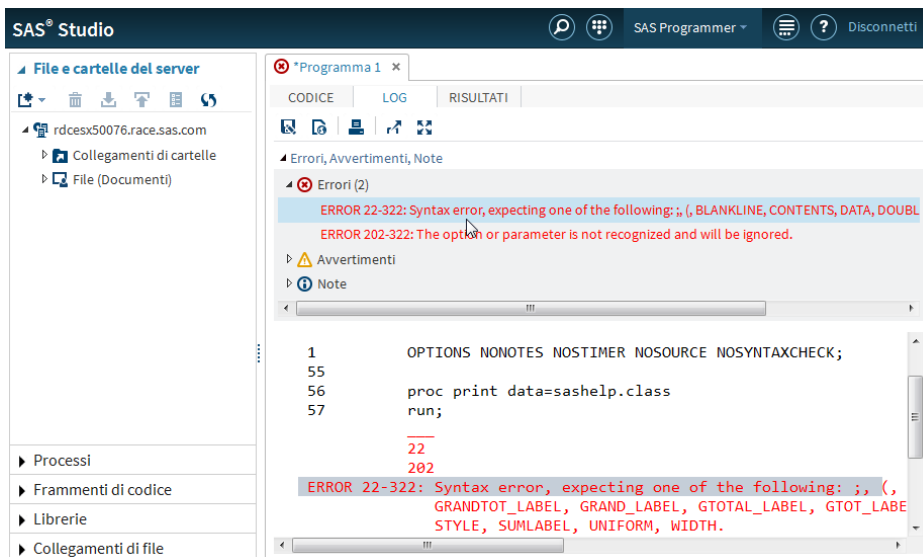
SAS® Studio

SAS Programmer ▾

Disconnetti

◢ File e cartelle del server

rdcesx50076.race.sas.com

Collegamenti di cartelle

File (Documenti)

▶ Processi

▶ Frammenti di codice

▶ Librerie

▶ Collegamenti di file

*Programma 1 ×

CODICE LOG RISULTATI

◢ Errori, Avvertimenti, Note

◢ Errori (2)

ERROR 22-322: Syntax error, expecting one of the following: ;, (, BLANKLINE, CONTENTS, DATA, DOUBL

ERROR 202-322: The option or parameter is not recognized and will be ignored.

▷ Avvertimenti

▷ Note

1 OPTIONS NONOTES NOSTIMER NOSOURCE NOSYNTAXCHECK;
55
56 proc print data=sashelp.class
57 run;
___
22
202
ERROR 22-322: Syntax error, expecting one of the following: ;, (,
GRANDTOT_LABEL, GRAND_LABEL, GTOTAL_LABEL, GTOT_LABE
STYLE, SUMLABEL, UNIFORM, WIDTH.